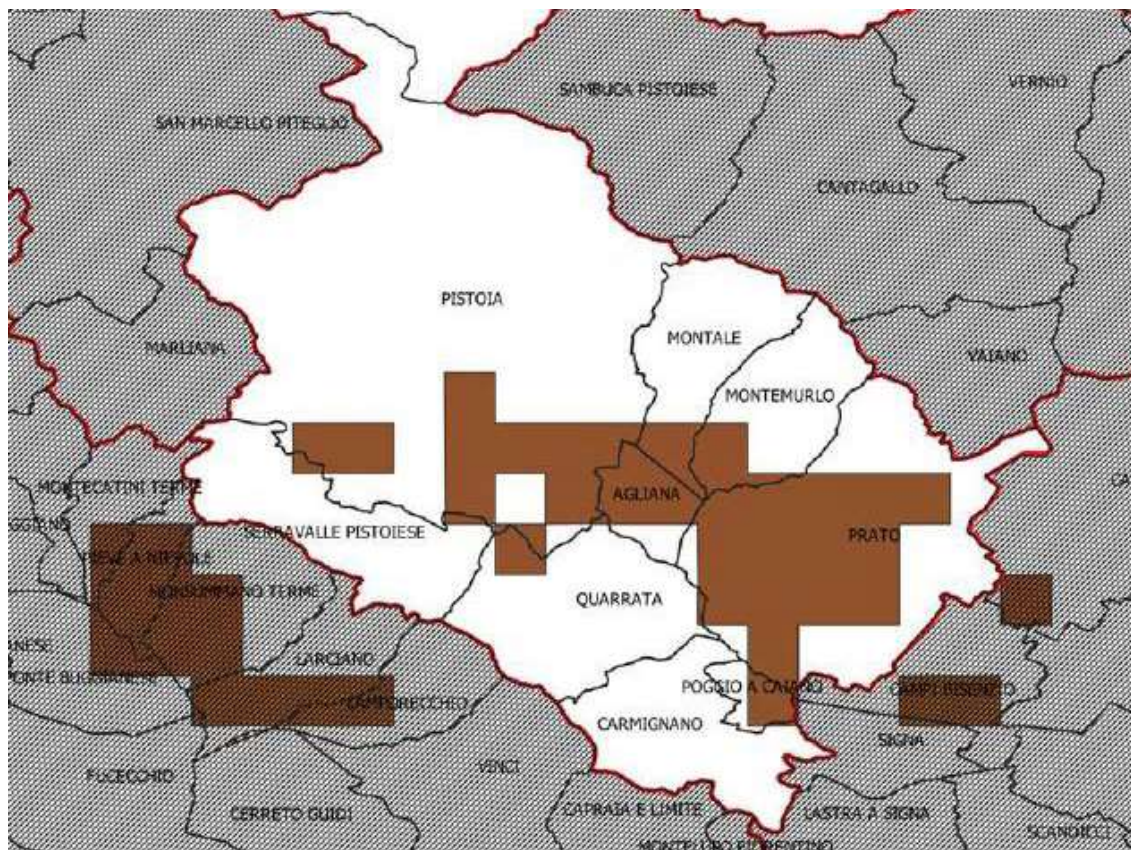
SAMBUCA PISTOIESE
VERNIO
SAN MARCELLO PITEGLIO
CANTAGALLO
PISTOIA
MARLIANA
MONTALE
VAIANO
MONTEMURLO
MONTECATINI TERME
AGLIANA
CA
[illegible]GGIANO
SERRAVALLE PISTOIESE
PRATO
PIEVE A NIEVOLE
MONSUMMANO TERME
QUARRATA
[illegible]NESE
LARCIANO
MONTE BUONANNO
POGGIO A CAIANO
CAMPI BISENZIO
LAMPORECCHIO
CARMIGNANO
SIGNA
FUCECCHIO
VINCI
CERRETO GUIDI
CAPRAIA E LIMITE
LASTRA A SIGNA
SCANDICCI
MONTELUPO FIORENTINO